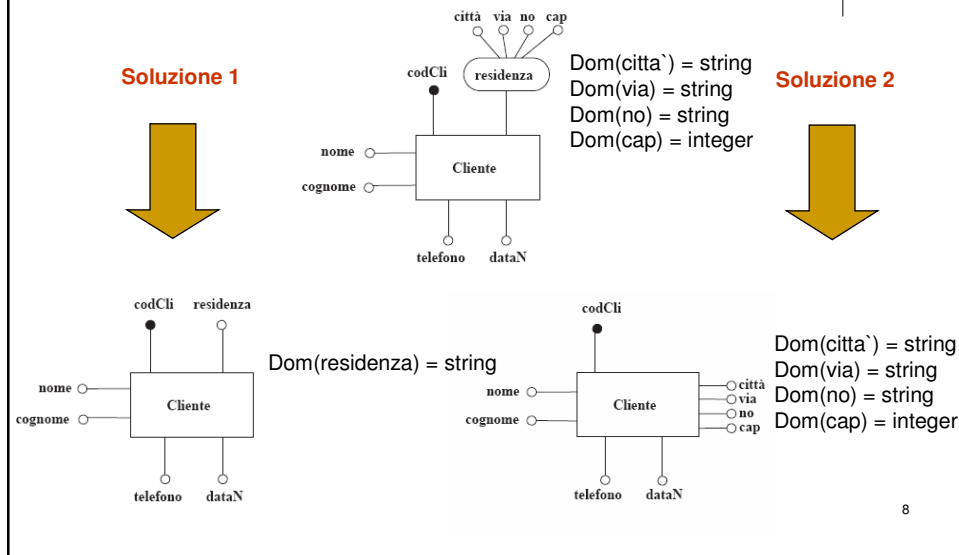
Soluzione 1

città via no cap
residenza
codCli
nome
cognome
Cliente
telefono dataN

Dom(citta`) = string
Dom(via) = string
Dom(no) = string
Dom(cap) = integer

Soluzione 2

codCli residenza
nome
cognome
Cliente
telefono dataN

Dom(residenza) = string

codCli
nome
cognome
Cliente
città
via
no
cap
telefono dataN

Dom(citta`) = string
Dom(via) = string
Dom(no) = string
Dom(cap) = integer

8